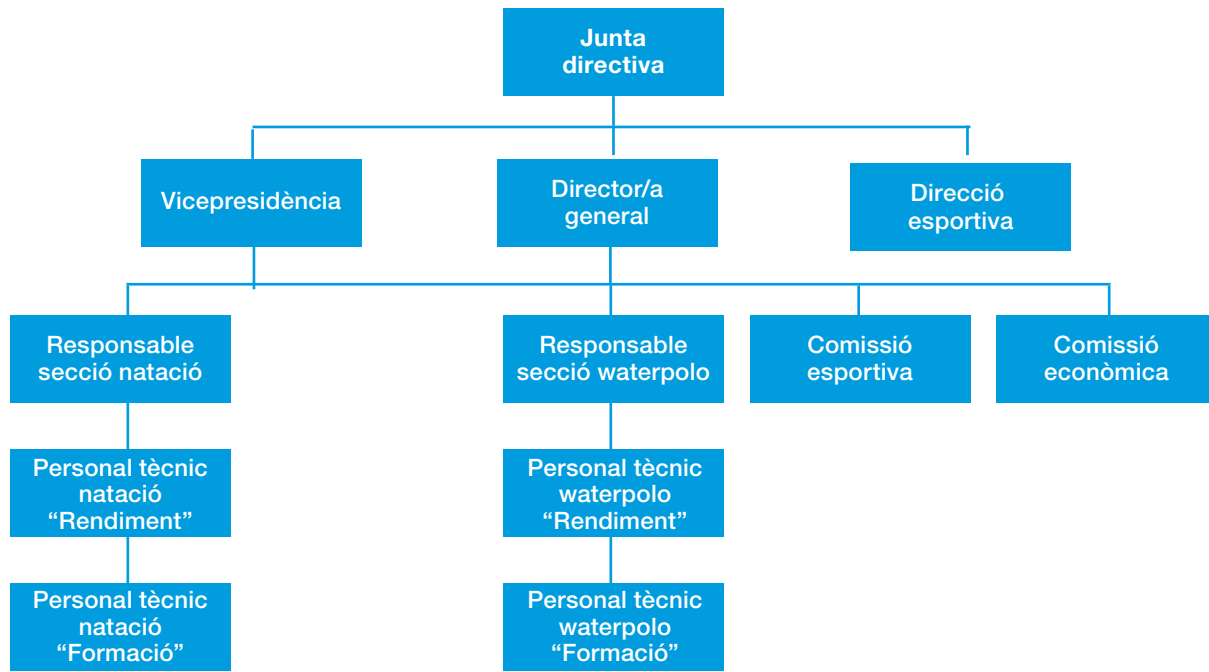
Junta directiva

Vicepresidència

Director/a general

Direcció esportiva

Responsable secció natació

Responsable secció waterpolo

Comissió esportiva

Comissió econòmica

Personal tècnic natació “Rendiment”

Personal tècnic waterpolo “Rendiment”

Personal tècnic natació “Formació”

Personal tècnic waterpolo “Formació”